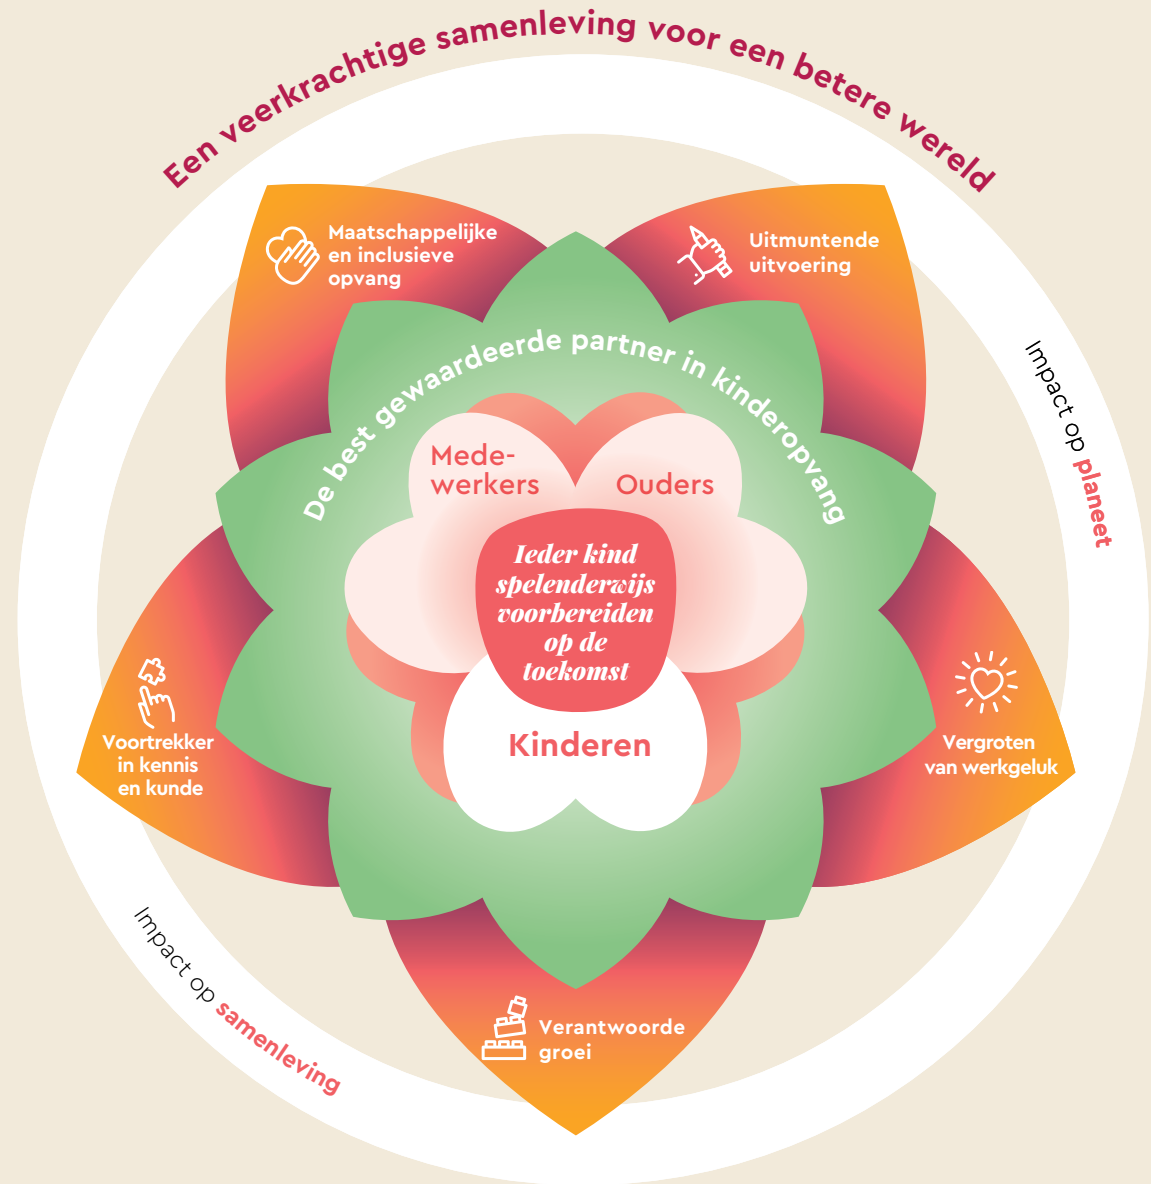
Een veerkrachtige samenleving voor een betere wereld

Maatschappelijke en inclusieve opvang

Uitmuntende uitvoering

Impact op planeet

De best gewaardeerde partner in kinderopvang

Mede-werkers

Ouders

Ieder kind spelenderwijs voorbereiden op de toekomst

Kinderen

Voortrekker in kennis en kunde

Vergroten van werkgeluk

Verantwoorde groei

Impact op samenleving